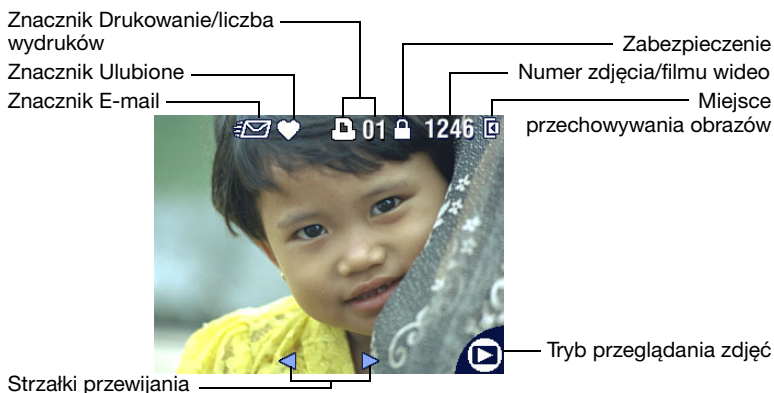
Znacznik Drukowanie/liczba wydruków

Znacznik Ulubione

Znacznik E-mail

Zabezpieczenie

Numer zdjęcia/filmu wideo

Miejsce przechowywania obrazów

01

1246

Tryb przeglądania zdjęć

Strzałki przewijania